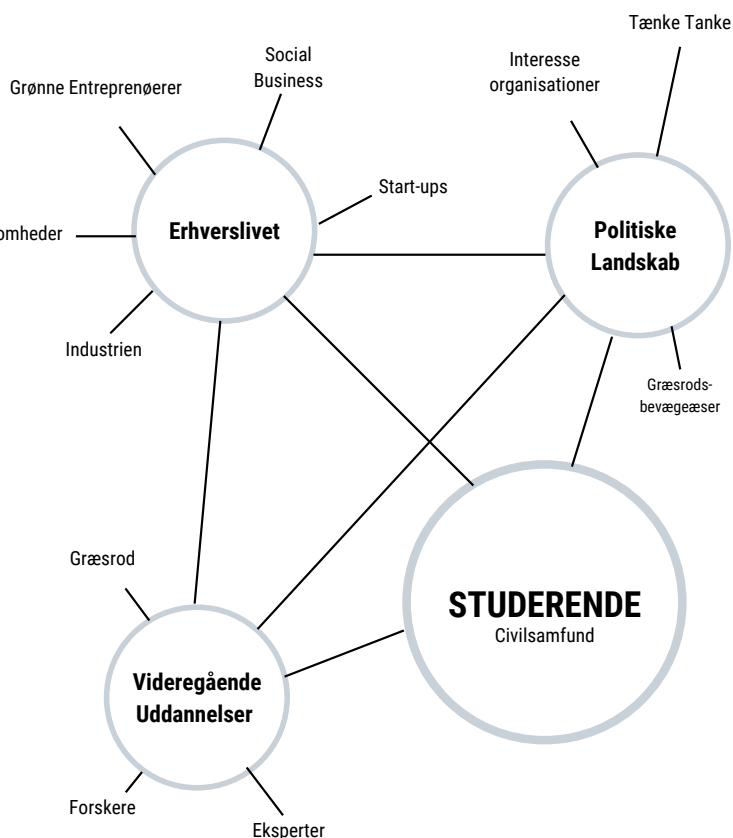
Tænke Tanke

Interesse organisationer

Social Business

Grønne Entreprenøerer

Start-ups

omheder

Erhverslivet

Politiske Landskab

Industrien

Græsrodsbevægeæser

Græsrod

STUDERENDE
Civilsamfund

Videregående Uddannelser

Forskere

Eksperter